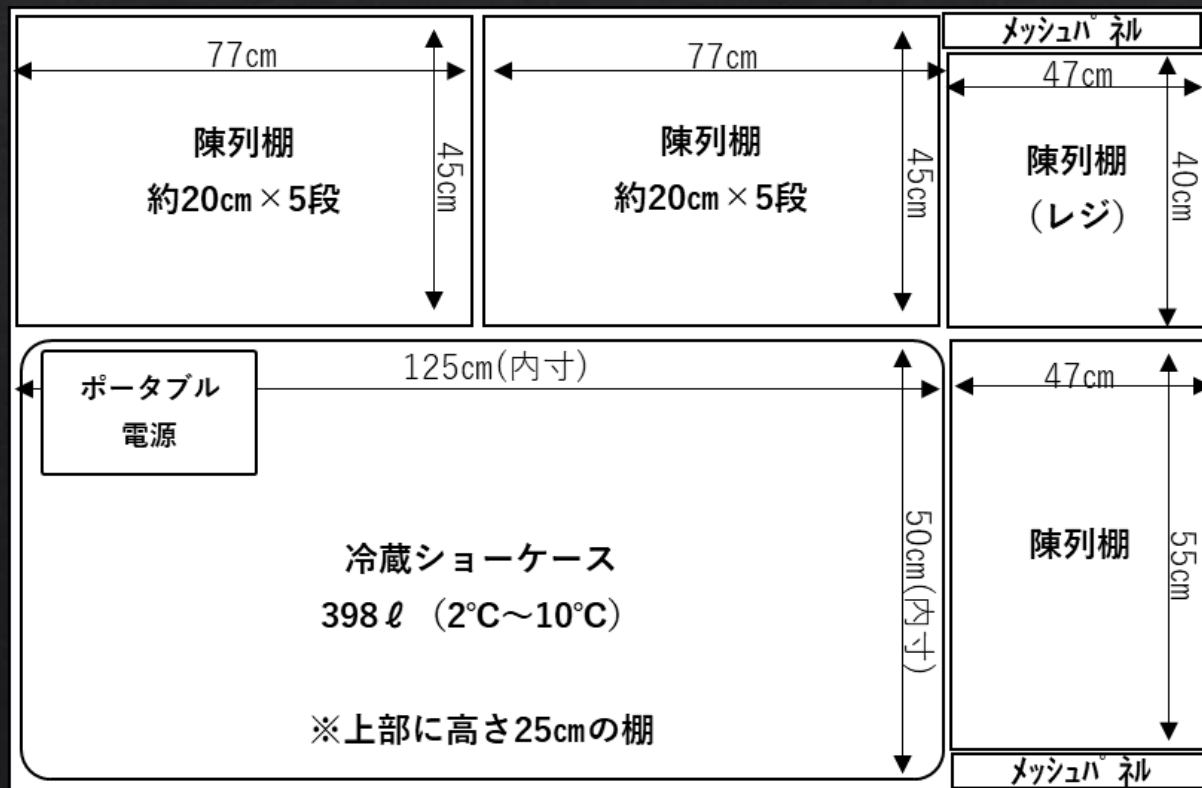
77cm
45cm
陳列棚
約20cm×5段

77cm
45cm
陳列棚
約20cm×5段

ﾒｯｼｭﾊﾟﾈﾙ
47cm
40cm
陳列棚
（レジ）

125cm(内寸)
ポータブル
電源
50cm(内寸)
冷蔵ショーケース
398ℓ （2℃～10℃）
※上部に高さ25cmの棚

47cm
55cm
陳列棚
ﾒｯｼｭﾊﾟﾈﾙ